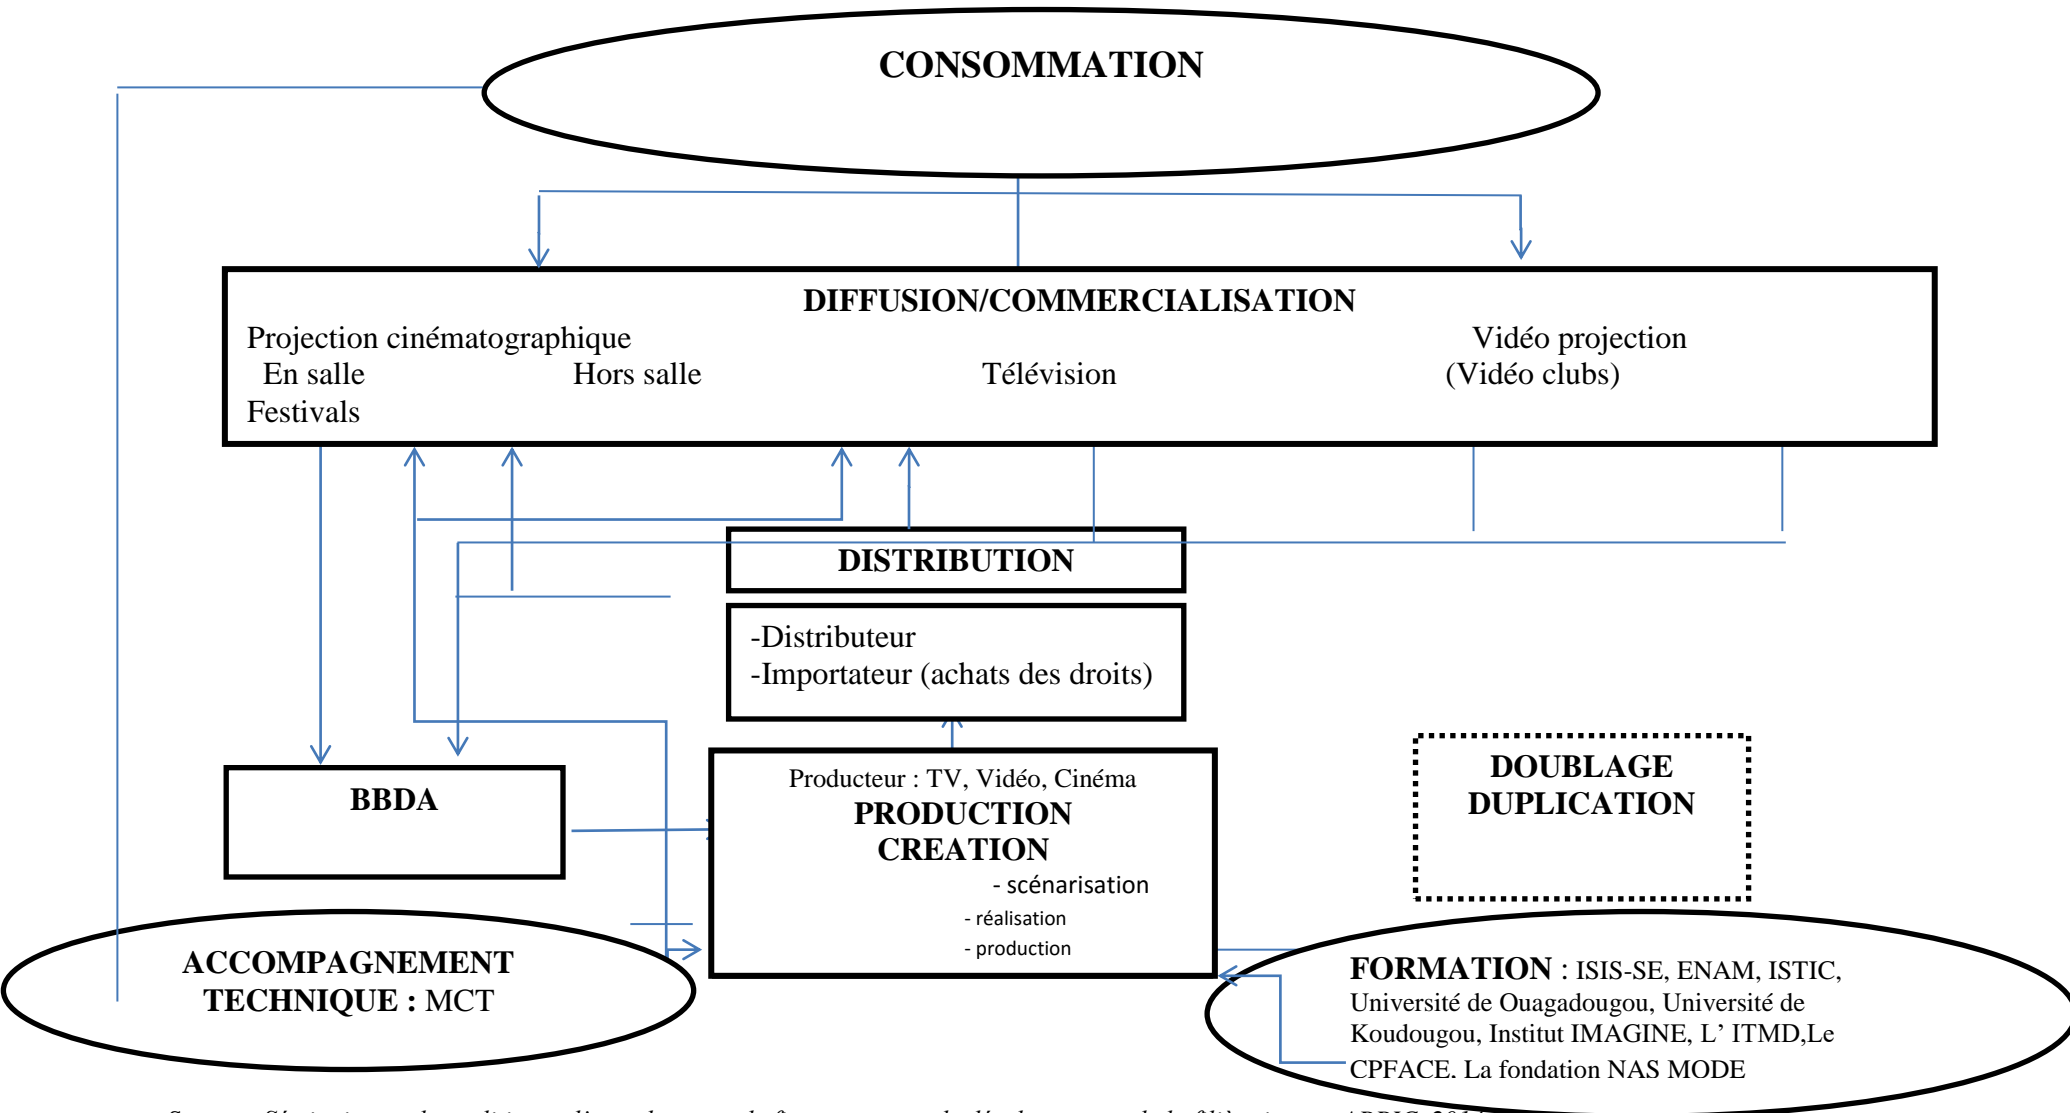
CONSOMMATION

DIFFUSION/COMMERCIALISATION

Projection cinématographique
En salle
Hors salle
Festivals

Télévision

Vidéo projection
(Vidéo clubs)

DISTRIBUTION

-Distributeur
-Importateur (achats des droits)

BBDA

Producteur : TV, Vidéo, Cinéma
PRODUCTION
CREATION
- scénarisation
- réalisation
- production

DOUBLAGE
DUPLICATION

ACCOMPAGNEMENT TECHNIQUE : MCT

FORMATION : ISIS-SE, ENAM, ISTIC, Université de Ouagadougou, Université de Koudougou, Institut IMAGINE, L' ITMD,Le CPFACE. La fondation NAS MODE

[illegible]